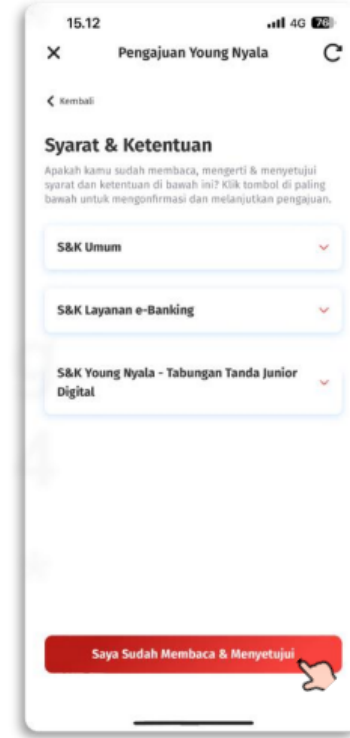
15.12
4G 76

Pengajuan Young Nyala

Kembali

Syarat & Ketentuan

Apakah kamu sudah membaca, mengerti & menyetujui syarat dan ketentuan di bawah ini? Klik tombol di paling bawah untuk mengonfirmasi dan melanjutkan pengajuan.

S&K Umum

S&K Layanan e-Banking

S&K Young Nyala - Tabungan Tanda Junior Digital

Saya Sudah Membaca & Menyetujui